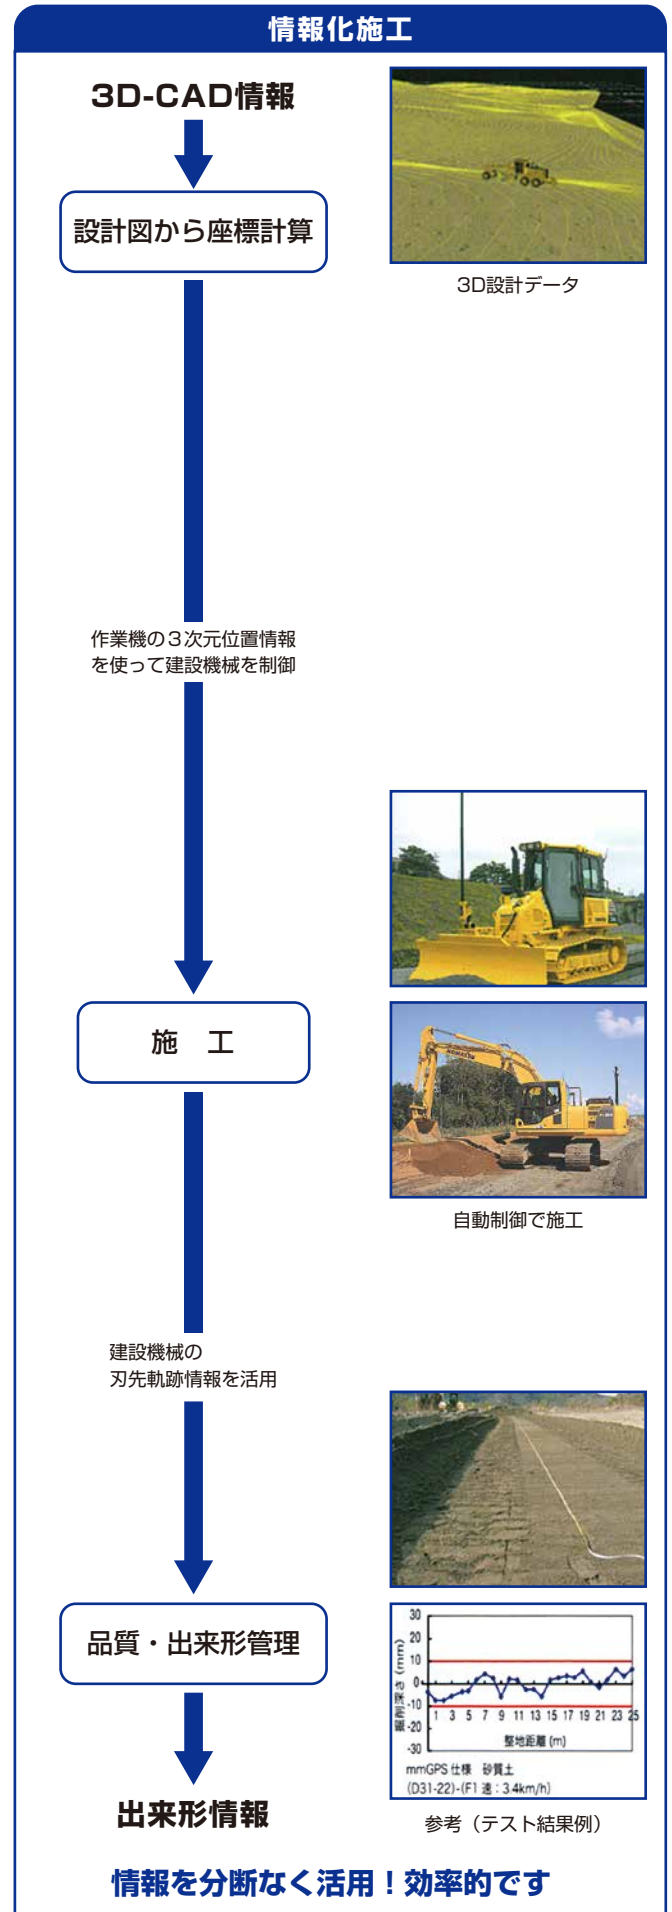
情報化施工

3D-CAD情報

設計図から座標計算

3D設計データ

作業機の３次元位置情報を使って建設機械を制御

施　工

自動制御で施工

建設機械の刃先軌跡情報を活用

品質・出来形管理

30
20
10
0
-10
-20
-30
標高誤差 (mm)
1 3 5 7 9 11 13 15 17 19 21 23 25
整地距離 (m)
mmGPS 仕様　砂質土
(D31-22)-(F1 速：3.4km/h)

参考（テスト結果例）

出来形情報

情報を分断なく活用！効率的です